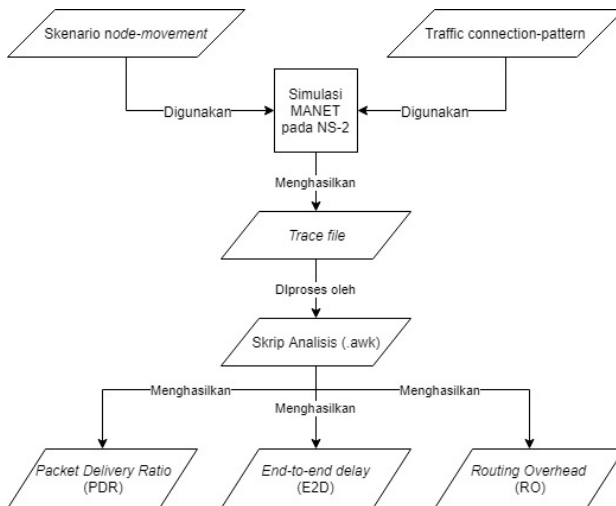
Skenario node-movement

Traffic connection-pattern

Digunakan

Simulasi MANET pada NS-2

Digunakan

Menghasilkan

Trace file

DIproses oleh

Skrip Analisis (.awk)

Menghasilkan

Menghasilkan

Menghasilkan

Packet Delivery Ratio (PDR)

End-to-end delay (E2D)

Routing Overhead (RO)